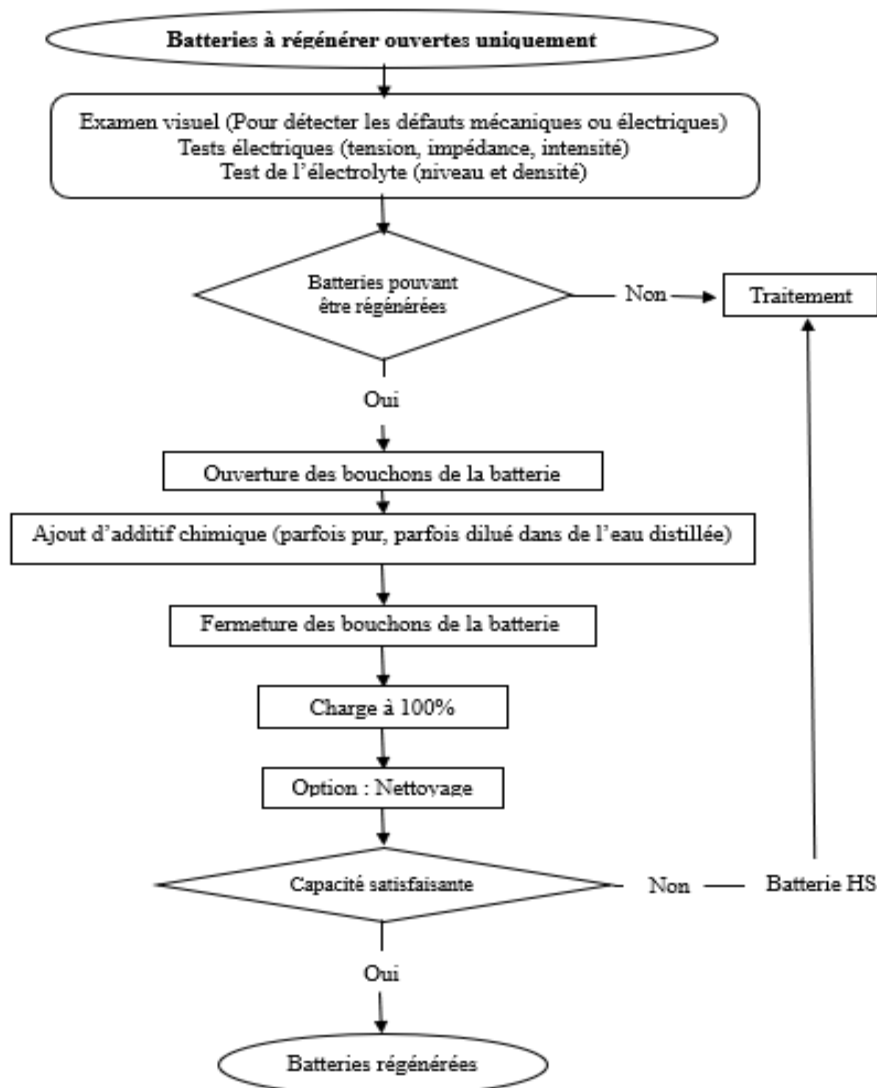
Batteries à régénérer ouvertes uniquement

Examen visuel (Pour détecter les défauts mécaniques ou électriques)
Tests électriques (tension, impédance, intensité)
Test de l'électrolyte (niveau et densité)

Batteries pouvant être régénérées

Non

Traitement

Oui

Ouverture des bouchons de la batterie

Ajout d'additif chimique (parfois pur, parfois dilué dans de l'eau distillée)

Fermeture des bouchons de la batterie

Charge à 100%

Option : Nettoyage

Capacité satisfaisante

Non

Batterie HS

Oui

Batteries régénérées